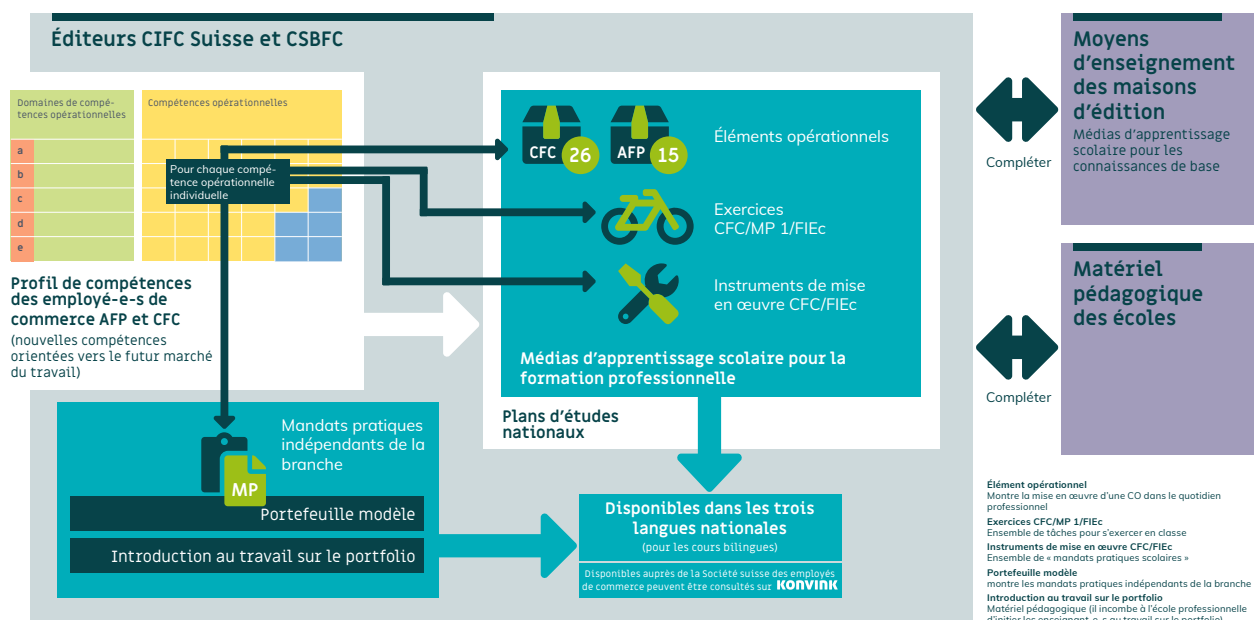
Éditeurs CIFC Suisse et CSBFC

Domaines de compétences opérationnelles

Compétences opérationnelles

a
b
c
d
e

Pour chaque compétence opérationnelle individuelle

Profil de compétences des employé-e-s de commerce AFP et CFC
(nouvelles compétences orientées vers le futur marché du travail)

CFC 26
AFP 15

Éléments opérationnels

Exercices CFC/MP 1/FIEc

Instruments de mise en œuvre CFC/FIEc

Médias d'apprentissage scolaire pour la formation professionnelle

Plans d'études nationaux

MP

Mandats pratiques indépendants de la branche

Portefeuille modèle

Introduction au travail sur le portfolio

Disponibles dans les trois langues nationales
(pour les cours bilingues)

Disponibles auprès de la Société suisse des employés de commerce peuvent être consultés sur KONVINK

Moyens d'enseignement des maisons d'édition
Médias d'apprentissage scolaire pour les connaissances de base

Compléter

Matériel pédagogique des écoles

Compléter

Élément opérationnel
Montre la mise en œuvre d'une CO dans le quotidien professionnel
Exercices CFC/MP 1/FIEc
Ensemble de tâches pour s'exercer en classe
Instruments de mise en œuvre CFC/FIEc
Ensemble de « mandats pratiques scolaires »
Portefeuille modèle
montre les mandats pratiques indépendants de la branche
Introduction au travail sur le portfolio
Matériel pédagogique (il incombe à l'école professionnelle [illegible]